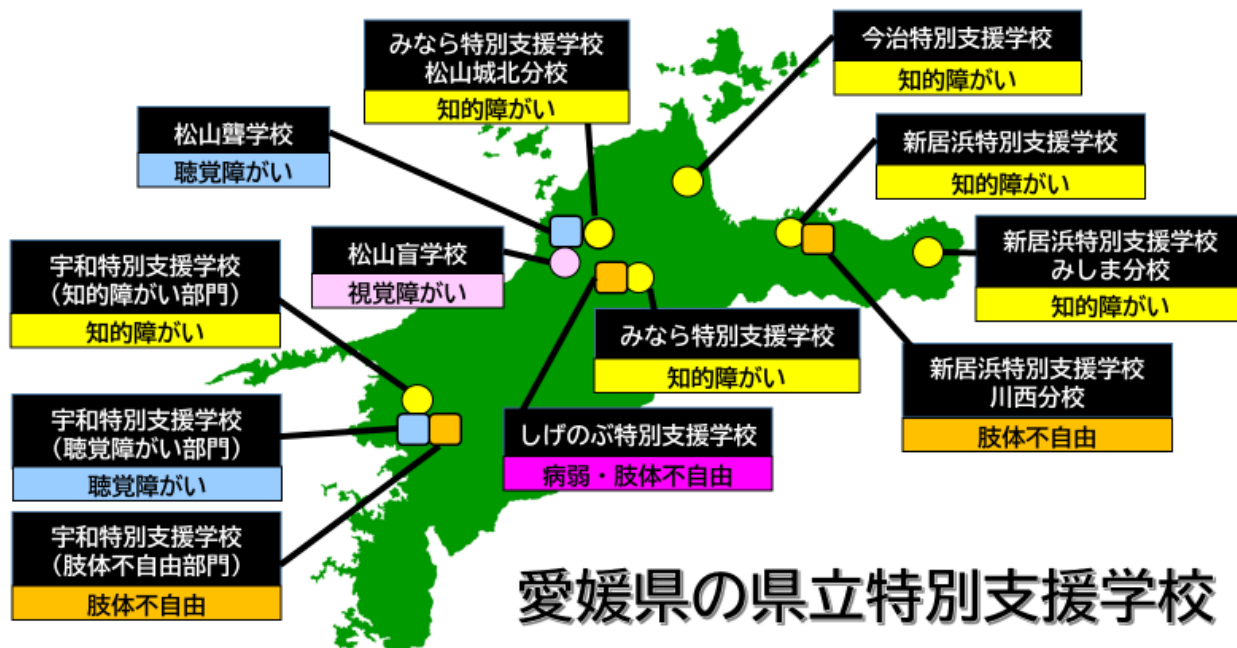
みなら特別支援学校
松山城北分校
知的障がい

今治特別支援学校
知的障がい

松山聾学校
聴覚障がい

新居浜特別支援学校
知的障がい

新居浜特別支援学校
みしま分校
知的障がい

宇和特別支援学校
（知的障がい部門）
知的障がい

松山盲学校
視覚障がい

みなら特別支援学校
知的障がい

新居浜特別支援学校
川西分校
肢体不自由

宇和特別支援学校
（聴覚障がい部門）
聴覚障がい

しげのぶ特別支援学校
病弱・肢体不自由

宇和特別支援学校
（肢体不自由部門）
肢体不自由

愛媛県の県立特別支援学校